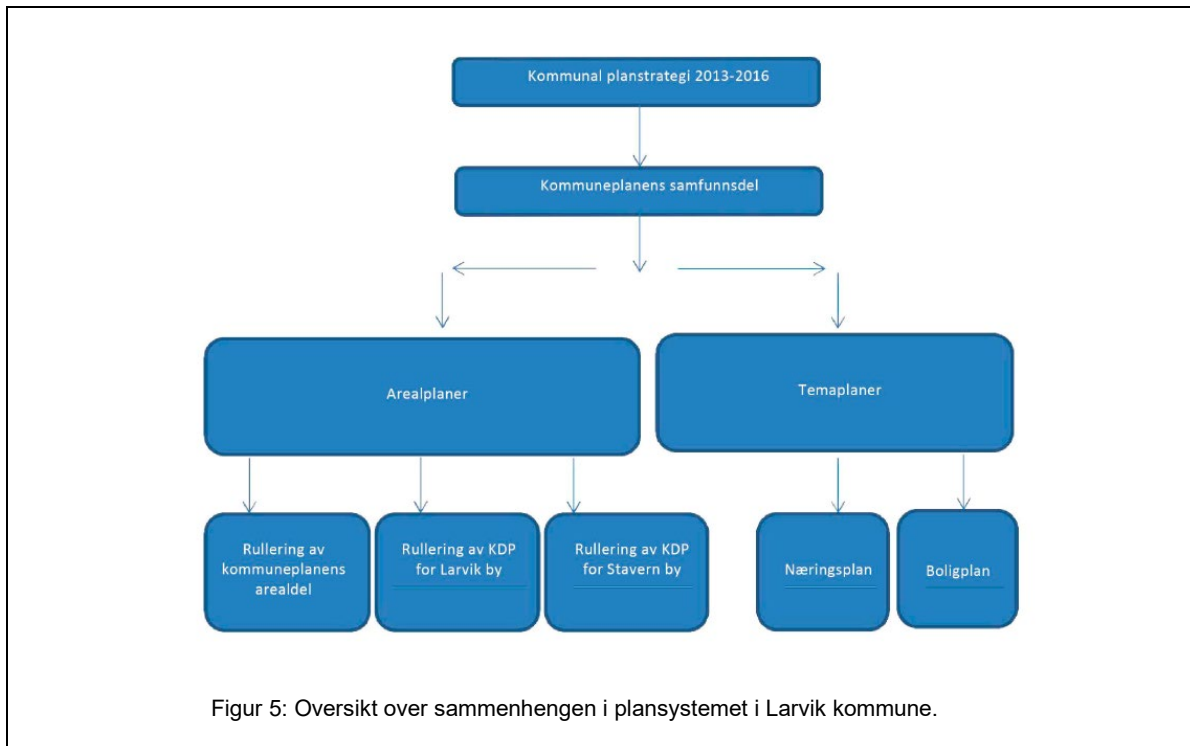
Kommunal planstrategi 2013-2016

Kommuneplanens samfunnsdel

Arealplaner

Temaplaner

Rullering av kommuneplanens arealdel

Rullering av KDP for Larvik by

Rullering av KDP for Stavern by

Næringsplan

Boligplan

Figur 5: Oversikt over sammenhengen i plansystemet i Larvik kommune.